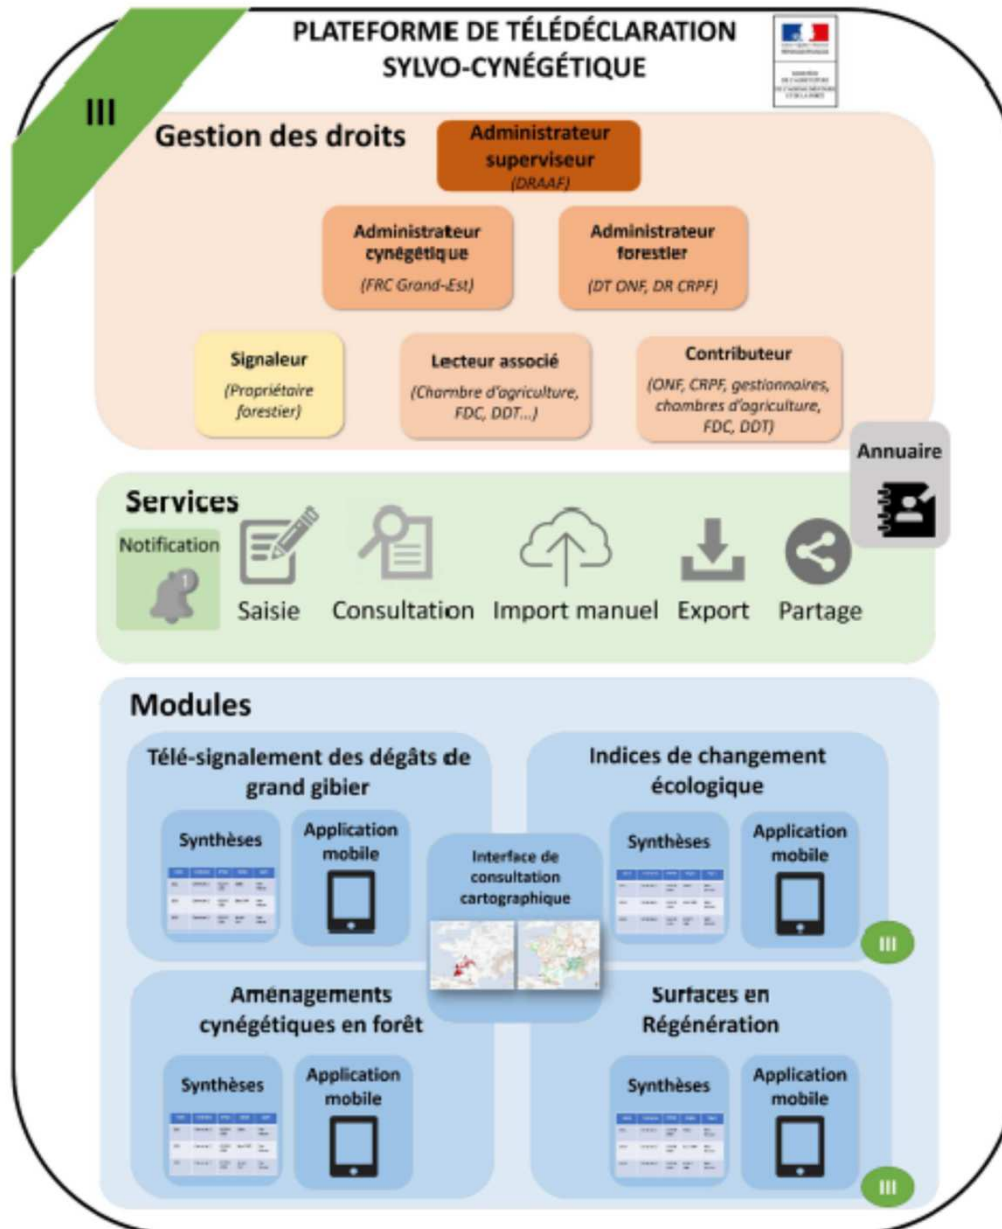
III

PLATEFORME DE TÉLÉDÉCLARATION SYLVO-CYNÉGÉTIQUE

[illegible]

Gestion des droits

Administrateur superviseur
(DRAAF)

Administrateur cynégétique
(FRC Grand-Est)

Administrateur forestier
(DT ONF, DR CRPF)

Signaleur
(Propriétaire forestier)

Lecteur associé
(Chambre d'agriculture, FDC, DDT...)

Contributeur
(ONF, CRPF, gestionnaires, chambres d'agriculture, FDC, DDT)

Annuaire

Services

Notification

1

Saisie

Consultation

Import manuel

Export

Partage

Modules

Télé-signalement des dégâts de grand gibier

Synthèses

Application mobile

Indices de changement écologique

Synthèses

Application mobile

Interface de consultation cartographique

III

Aménagements cynégétiques en forêt

Synthèses

Application mobile

Surfaces en Régénération

Synthèses

Application mobile

III